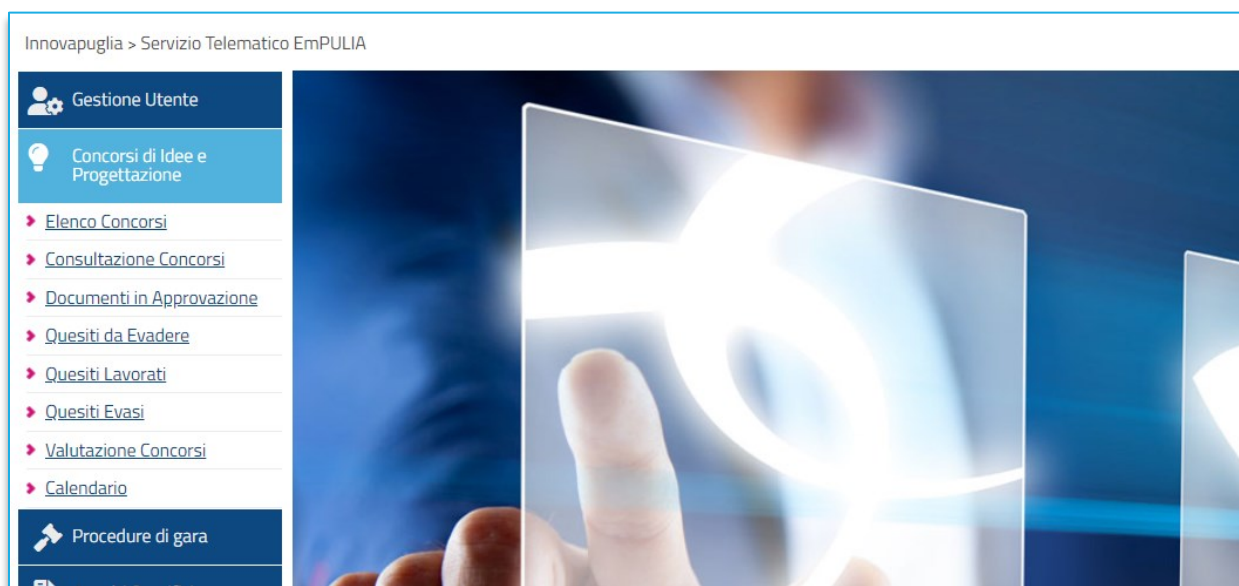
Innovapuglia > Servizio Telematico EmPULIA

Gestione Utente

Concorsi di Idee e Progettazione

Elenco Concorsi

Consultazione Concorsi

Documenti in Approvazione

Quesiti da Evadere

Quesiti Lavorati

Quesiti Evasi

Valutazione Concorsi

Calendario

Procedure di gara